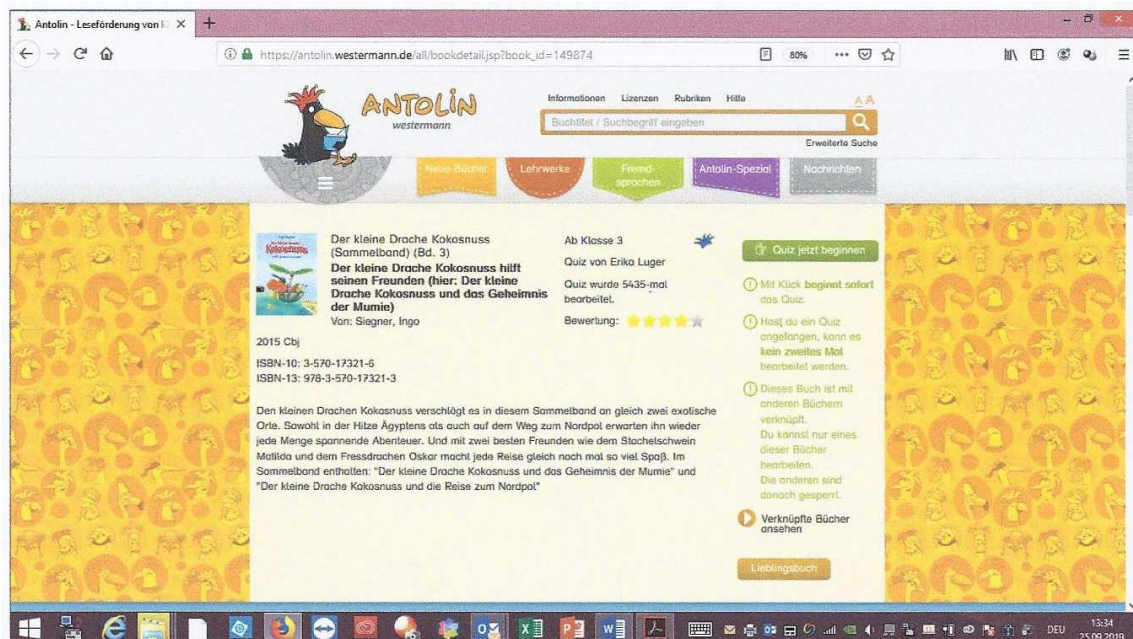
Antolin - Leseförderung von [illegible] ×

https://antolin.westermann.de/all/bookdetail.jsp?book_id=149874

80%

ANTOLIN
westermann

Informationen Lizenzen Rubriken Hilfe

A A

Buchtitel / Suchbegriff eingeben

Erweiterte Suche

Neue Bücher

Lehrwerke

Fremdsprachen

Antolin-Spezial

Nachrichten

Der kleine Drache Kokosnuss (Sammelband) (Bd. 3)
**Der kleine Drache Kokosnuss hilft seinen Freunden (hier: Der kleine Drache Kokosnuss und das Geheimnis der Mumie)**
Von: Siegner, Ingo

Ab Klasse 3

Quiz von Erika Luger

Quiz wurde 5435-mal bearbeitet.

Bewertung:

Quiz jetzt beginnen

Mit Klick **beginnt sofort** das Quiz.

Hast du ein Quiz angefangen, kann es **kein zweites Mal** bearbeitet werden.

Dieses Buch ist mit anderen Büchern verknüpft.
Du kannst nur eines dieser Bücher bearbeiten.
Die anderen sind danach gesperrt.

Verknüpfte Bücher ansehen

2015 Cbj

ISBN-10: 3-570-17321-6
ISBN-13: 978-3-570-17321-3

Den kleinen Drachen Kokosnuss verschlägt es in diesem Sammelband an gleich zwei exotische Orte. Sowohl in der Hitze Ägyptens als auch auf dem Weg zum Nordpol erwarten ihn wieder jede Menge spannende Abenteuer. Und mit zwei besten Freunden wie dem Stachelschwein Matilda und dem Fressdrachen Oskar macht jede Reise gleich noch mal so viel Spaß. Im Sammelband enthalten: "Der kleine Drache Kokosnuss und das Geheimnis der Mumie" und "Der kleine Drache Kokosnuss und die Reise zum Nordpol"

Lieblingsbuch

DEU 13:34 25.09.2019